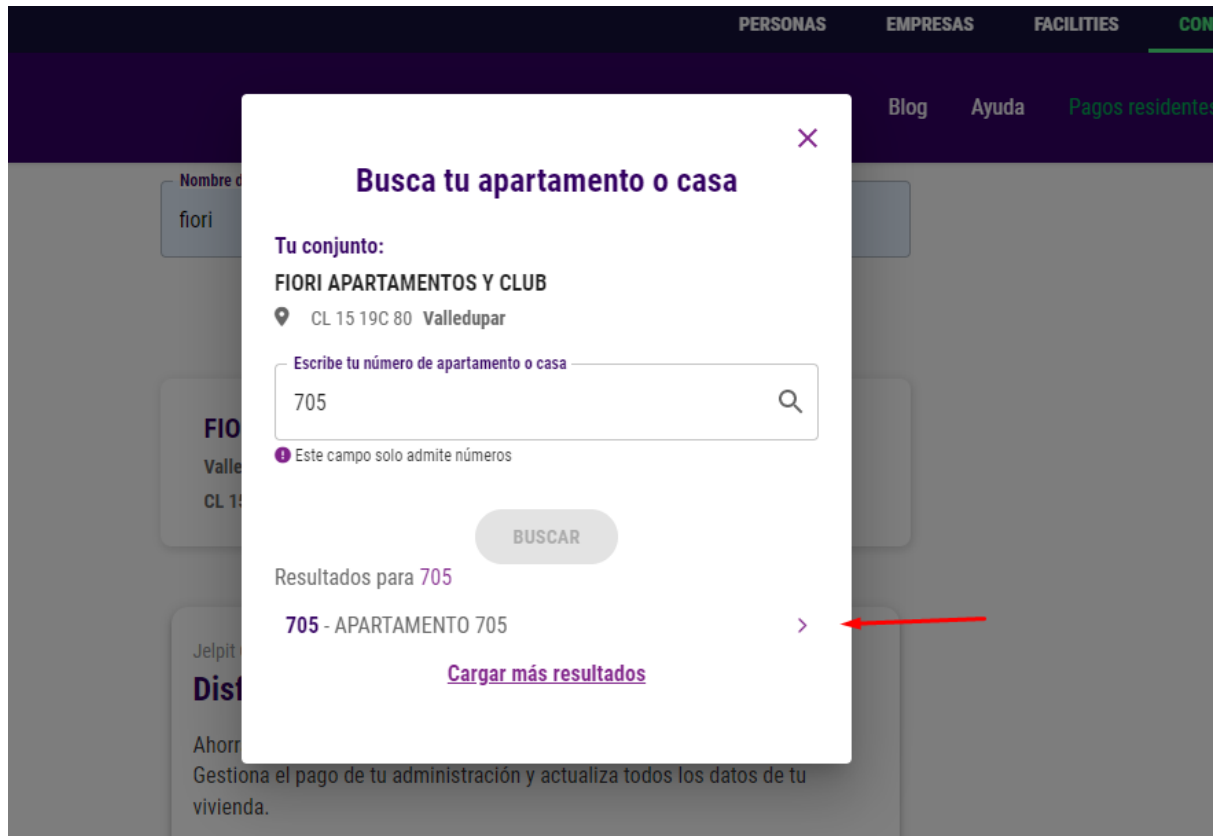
PERSONAS EMPRESAS FACILITIES CON

Blog Ayuda Pagos residentes

Nombre d

fiori

FIO
Valle
CL 15

Jelpit
Dis
Ahorr
Gestiona el pago de tu administración y actualiza todos los datos de tu vivienda.

×

Busca tu apartamento o casa

Tu conjunto:

FIORI APARTAMENTOS Y CLUB

CL 15 19C 80 Valledupar

Escribe tu número de apartamento o casa

705

Este campo solo admite números

BUSCAR

Resultados para 705

705 - APARTAMENTO 705 ›

Cargar más resultados